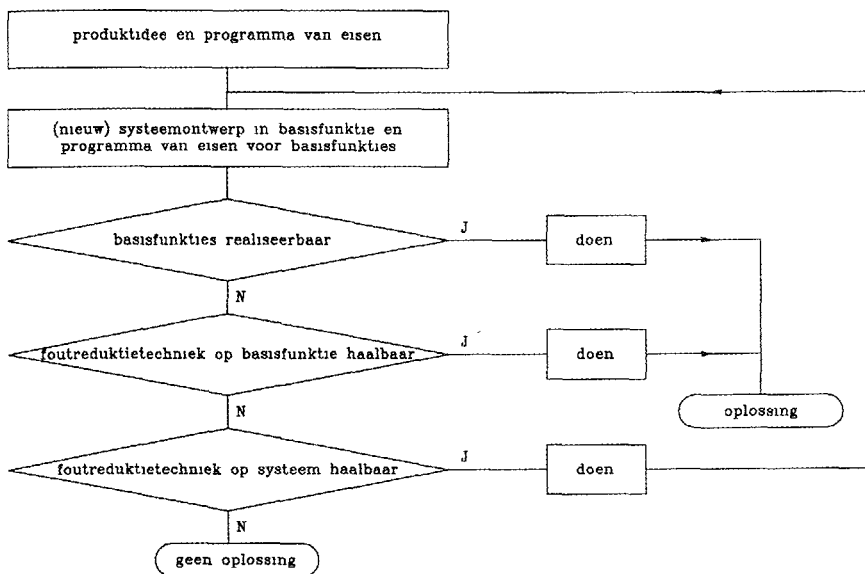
produktidee en programma van eisen

(nieuw) systeemontwerp in basisfunktie en programma van eisen voor basisfunkties

basisfunkties realiseerbaar

J

doen

N

foutreduktietechniek op basisfunktie haalbaar

J

doen

oplossing

N

foutreduktietechniek op systeem haalbaar

J

doen

N

geen oplossing